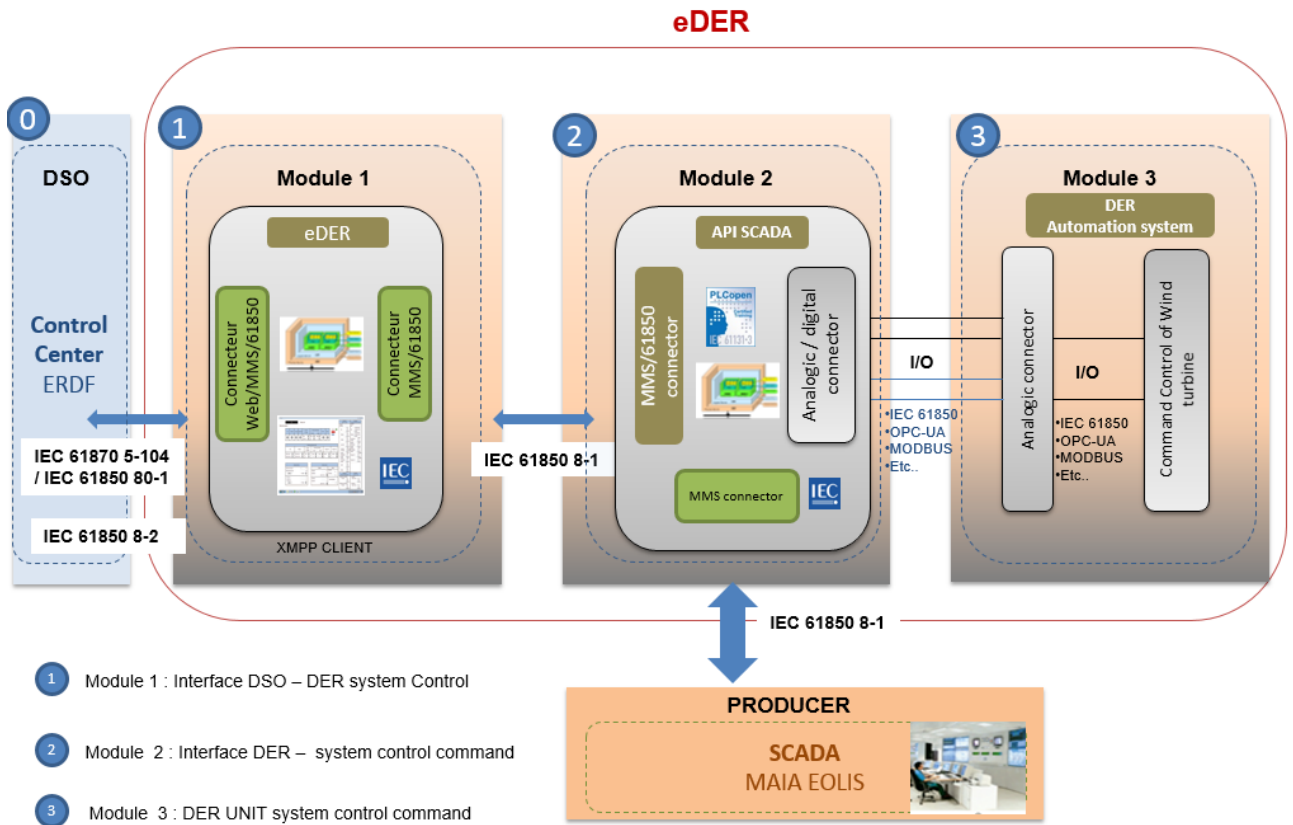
eDER

0

DSO

Control Center
ERDF

IEC 61870 5-104 / IEC 61850 80-1

IEC 61850 8-2

1

Module 1

eDER

Connecteur Web/MMS/61850

Connecteur MMS/61850

IEC

XMPP CLIENT

IEC 61850 8-1

2

Module 2

API SCADA

MMS/61850 connector

PLCopen
IEC 61131-3

Analogic / digital connector

MMS connector

IEC

I/O

•IEC 61850
•OPC-UA
•MODBUS
•Etc..

3

Module 3

DER
Automation system

Analogic connector

I/O

•IEC 61850
•OPC-UA
•MODBUS
•Etc..

Command Control of Wind turbine

IEC 61850 8-1

1 Module 1 : Interface DSO – DER system Control

2 Module 2 : Interface DER – system control command

3 Module 3 : DER UNIT system control command

PRODUCER

SCADA
MAIA EOLIS